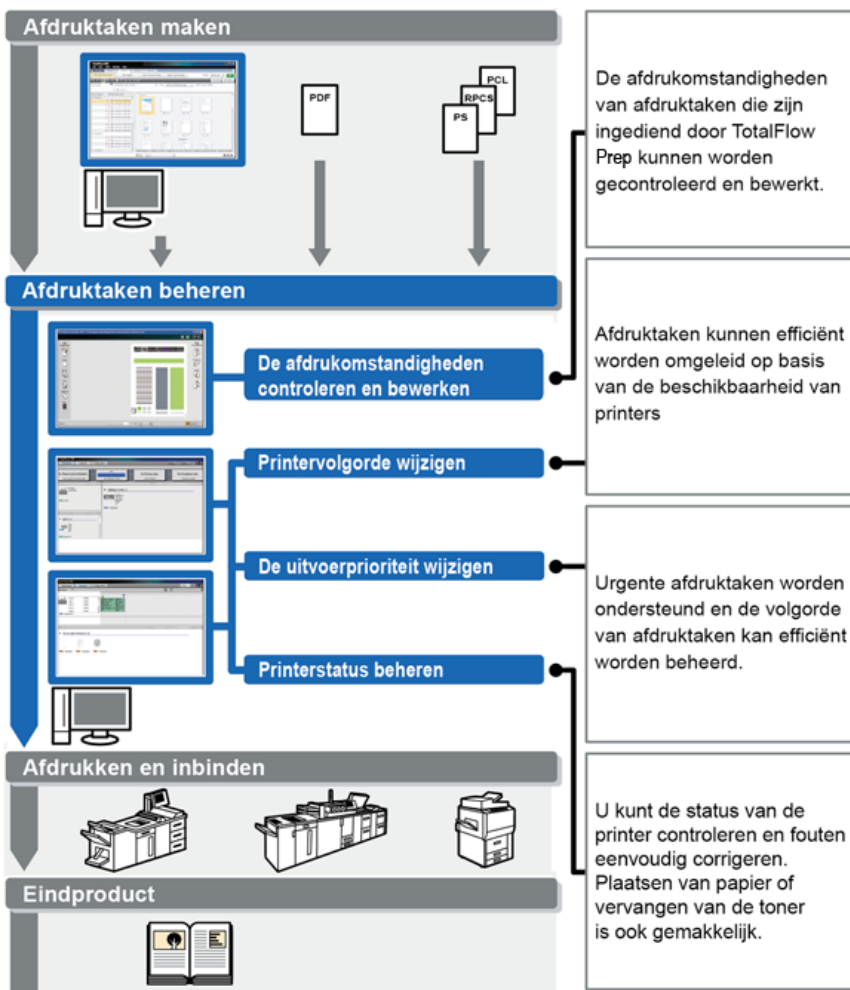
Afdruktaken maken

PDF

PCL

RPCS

PS

Afdruktaken beheren

De afdrukomstandigheden controleren en bewerken

Printervolgorde wijzigen

De uitvoerprioriteit wijzigen

Printerstatus beheren

Afdrukken en inbinden

Eindproduct

De afdrukomstandigheden van afdruktaken die zijn ingediend door TotalFlow Prep kunnen worden gecontroleerd en bewerkt.

Afdruktaken kunnen efficiënt worden omgeleid op basis van de beschikbaarheid van printers

Urgente afdruktaken worden ondersteund en de volgorde van afdruktaken kan efficiënt worden beheerd.

U kunt de status van de printer controleren en fouten eenvoudig corrigeren. Plaatsen van papier of vervangen van de toner is ook gemakkelijk.